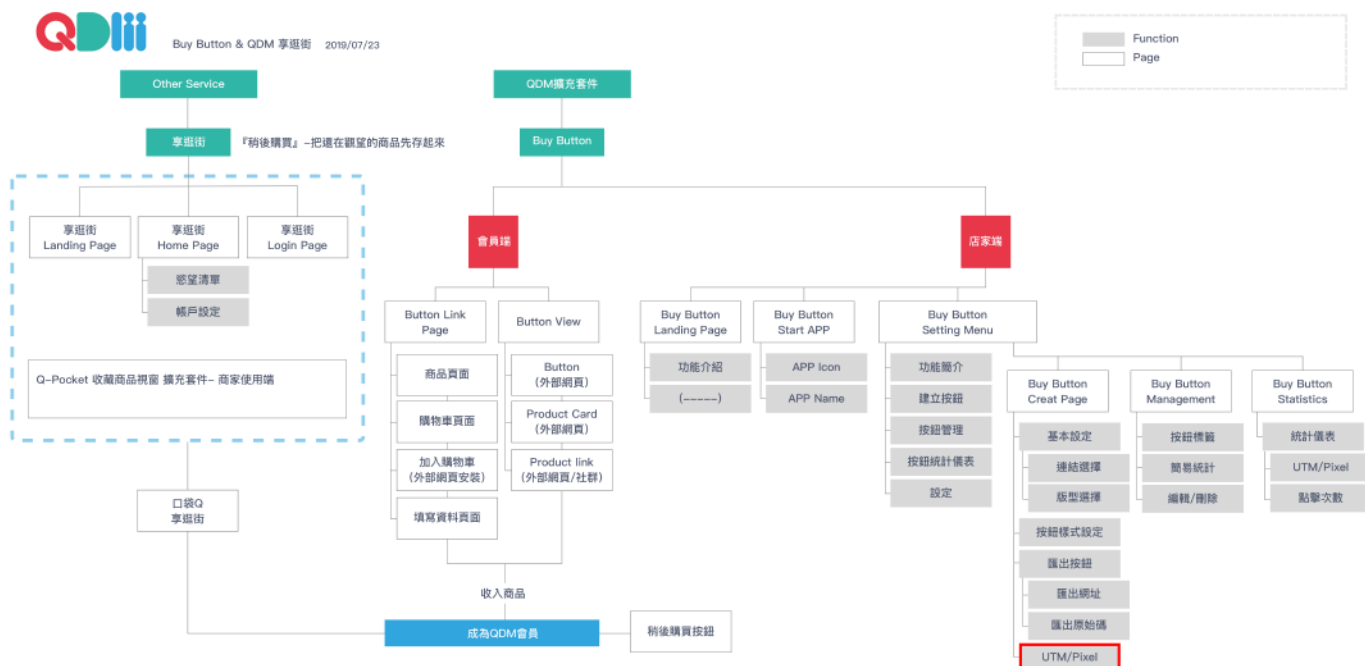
QDM

Buy Button & QDM 享逛街 2019/07/23

Function

Page

Other Service

QDM擴充套件

享逛街

『稍後購買』–把還在觀望的商品先存起來

Buy Button

享逛街 Landing Page

享逛街 Home Page

享逛街 Login Page

慾望清單

帳戶設定

Q–Pocket 收藏商品視窗 擴充套件– 商家使用端

口袋Q 享逛街

會員端

店家端

Button Link Page

Button View

商品頁面

購物車頁面

加入購物車 (外部網頁安裝)

填寫資料頁面

Button (外部網頁)

Product Card (外部網頁)

Product link (外部網頁/社群)

收入商品

成為QDM會員

稍後購買按鈕

Buy Button Landing Page

功能介紹

(–––––)

Buy Button Start APP

APP Icon

APP Name

Buy Button Setting Menu

功能簡介

建立按鈕

按鈕管理

按鈕統計儀表

設定

Buy Button Creat Page

基本設定

連結選擇

版型選擇

按鈕樣式設定

匯出按鈕

匯出網址

匯出原始碼

UTM/Pixel

Buy Button Management

按鈕標籤

簡易統計

編輯/刪除

Buy Button Statistics

統計儀表

UTM/Pixel

點擊次數